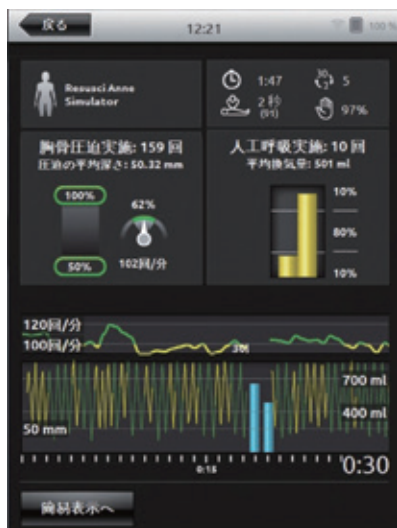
戻る
12:21
100%

Resusci Anne Simulator

1:47
5
2秒 (91)
97%

胸骨圧迫実施: 159 回
圧迫の平均深さ: 50.32 mm

100%
62%
50%
102回/分

人工呼吸実施: 10 回
平均換気量: 501 ml

10%
80%
10%

120回/分
100回/分
300

700 ml
400 ml
50 mm

0:15
0:30

簡易表示へ